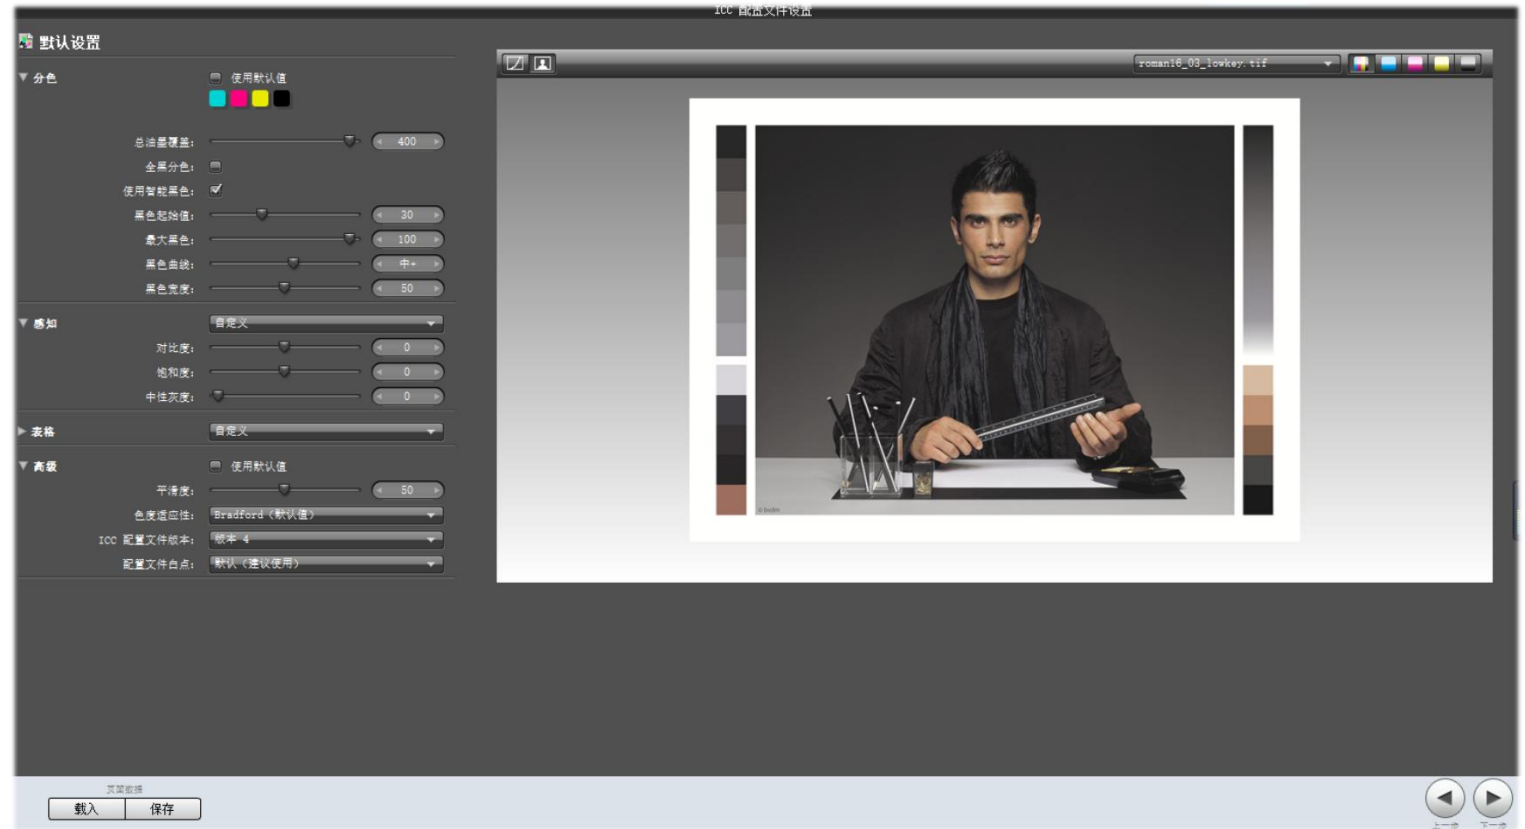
ICC 配置文件设置

默认设置

▼ 分色
使用默认值
总油墨覆盖: 400
全黑分色:
使用智能黑色: ✓
黑色起始值: 30
最大黑色: 100
黑色曲线: 中+
黑色宽度: 50

▼ 感知
自定义
对比度: 0
饱和度: 0
中性灰度: 0

▶ 表格
自定义

▼ 高级
使用默认值
平滑度: 50
色度适应性: Bradford (默认值)
ICC 配置文件版本: 版本 4
配置文件白点: 默认 (建议使用)

roman16_03_lowkey.tif

页面数据
载入
保存

上一步
下一步